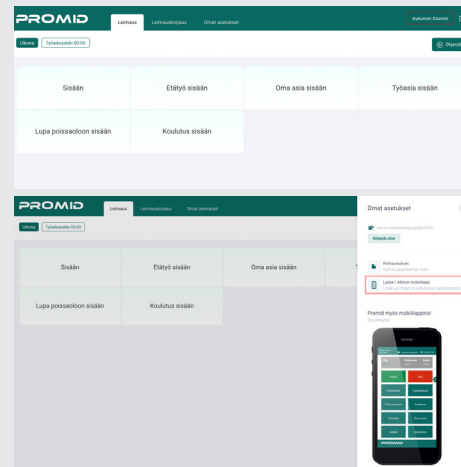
PROMID

Leimaus

Leimauskirjaus

Omat asetukset

Sisäänkirj. Esimerkki

Ulkona

Työaikasaldo 00:00

Ohjeet

Sisään

Etätyö sisään

Oma asia sisään

Työasia sisään

Lupa poissaoloon sisään

Koulutus sisään

PROMID

Leimaus

Leimauskirjaus

Omat asetukset

Ulkona

Työaikasaldo 00:00

Sisään

Etätyö sisään

Oma asia sisään

Lupa poissaoloon sisään

Koulutus sisään

Omat asetukset

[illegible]

Kirjaudu ulos

Kieliasetukset

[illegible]

Lataa / Aktivoi mobiiliapp

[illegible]

Promid myös mobiiliappina!

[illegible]

PROMID